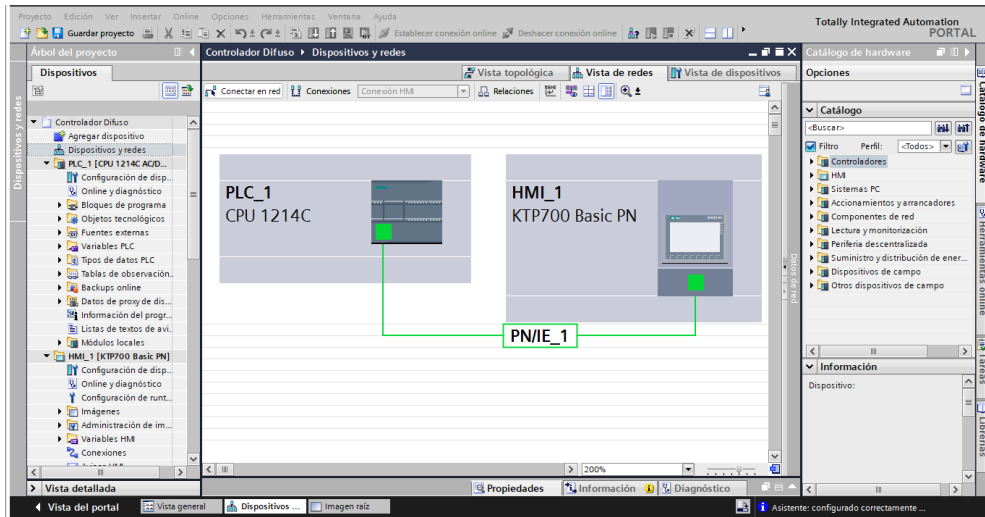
Proyecto Edición Ver Insertar Online Opciones Herramientas Ventana Ayuda
Guardar proyecto
Establecer conexión online Deshacer conexión online
Totally Integrated Automation
PORTAL

Árbol del proyecto
Dispositivos
Dispositivos y redes
Controlador Difuso
Agregar dispositivo
Dispositivos y redes
PLC_1 [CPU 1214C AC/D...
Configuración de disp...
Online y diagnóstico
Bloques de programa
Objetos tecnológicos
Fuentes externas
Variables PLC
Tipos de datos PLC
Tablas de observación...
Backups online
Datos de proxy de dis...
Información del progr...
Listas de textos de avi...
Módulos locales
HMI_1 [KTP700 Basic PN]
Configuración de disp...
Online y diagnóstico
Configuración de runt...
Imágenes
Administración de im...
Variables HMI
Conexiones
> Vista detallada

Controlador Difuso ▸ Dispositivos y redes
Vista topológica
Vista de redes
Vista de dispositivos
Conectar en red
Conexiones
Conexión HMI
Relaciones
PLC_1
CPU 1214C
HMI_1
KTP700 Basic PN
PN/IE_1
Datos de red
200%
Propiedades
Información
Diagnóstico

Catálogo de hardware
Opciones
Catálogo
<Buscar>
Filtro
Perfil:
<Todos>
Controladores
HMI
Sistemas PC
Accionamientos y arrancadores
Componentes de red
Lectura y monitorización
Periferia descentralizada
Suministro y distribución de ener...
Dispositivos de campo
Otros dispositivos de campo
Información
Dispositivo:
Catálogo de hardware
Herramientas online
Tareas
Librerías

◀ Vista del portal
Vista general
Dispositivos ...
Imagen raíz
Asistente: configurado correctamente ...